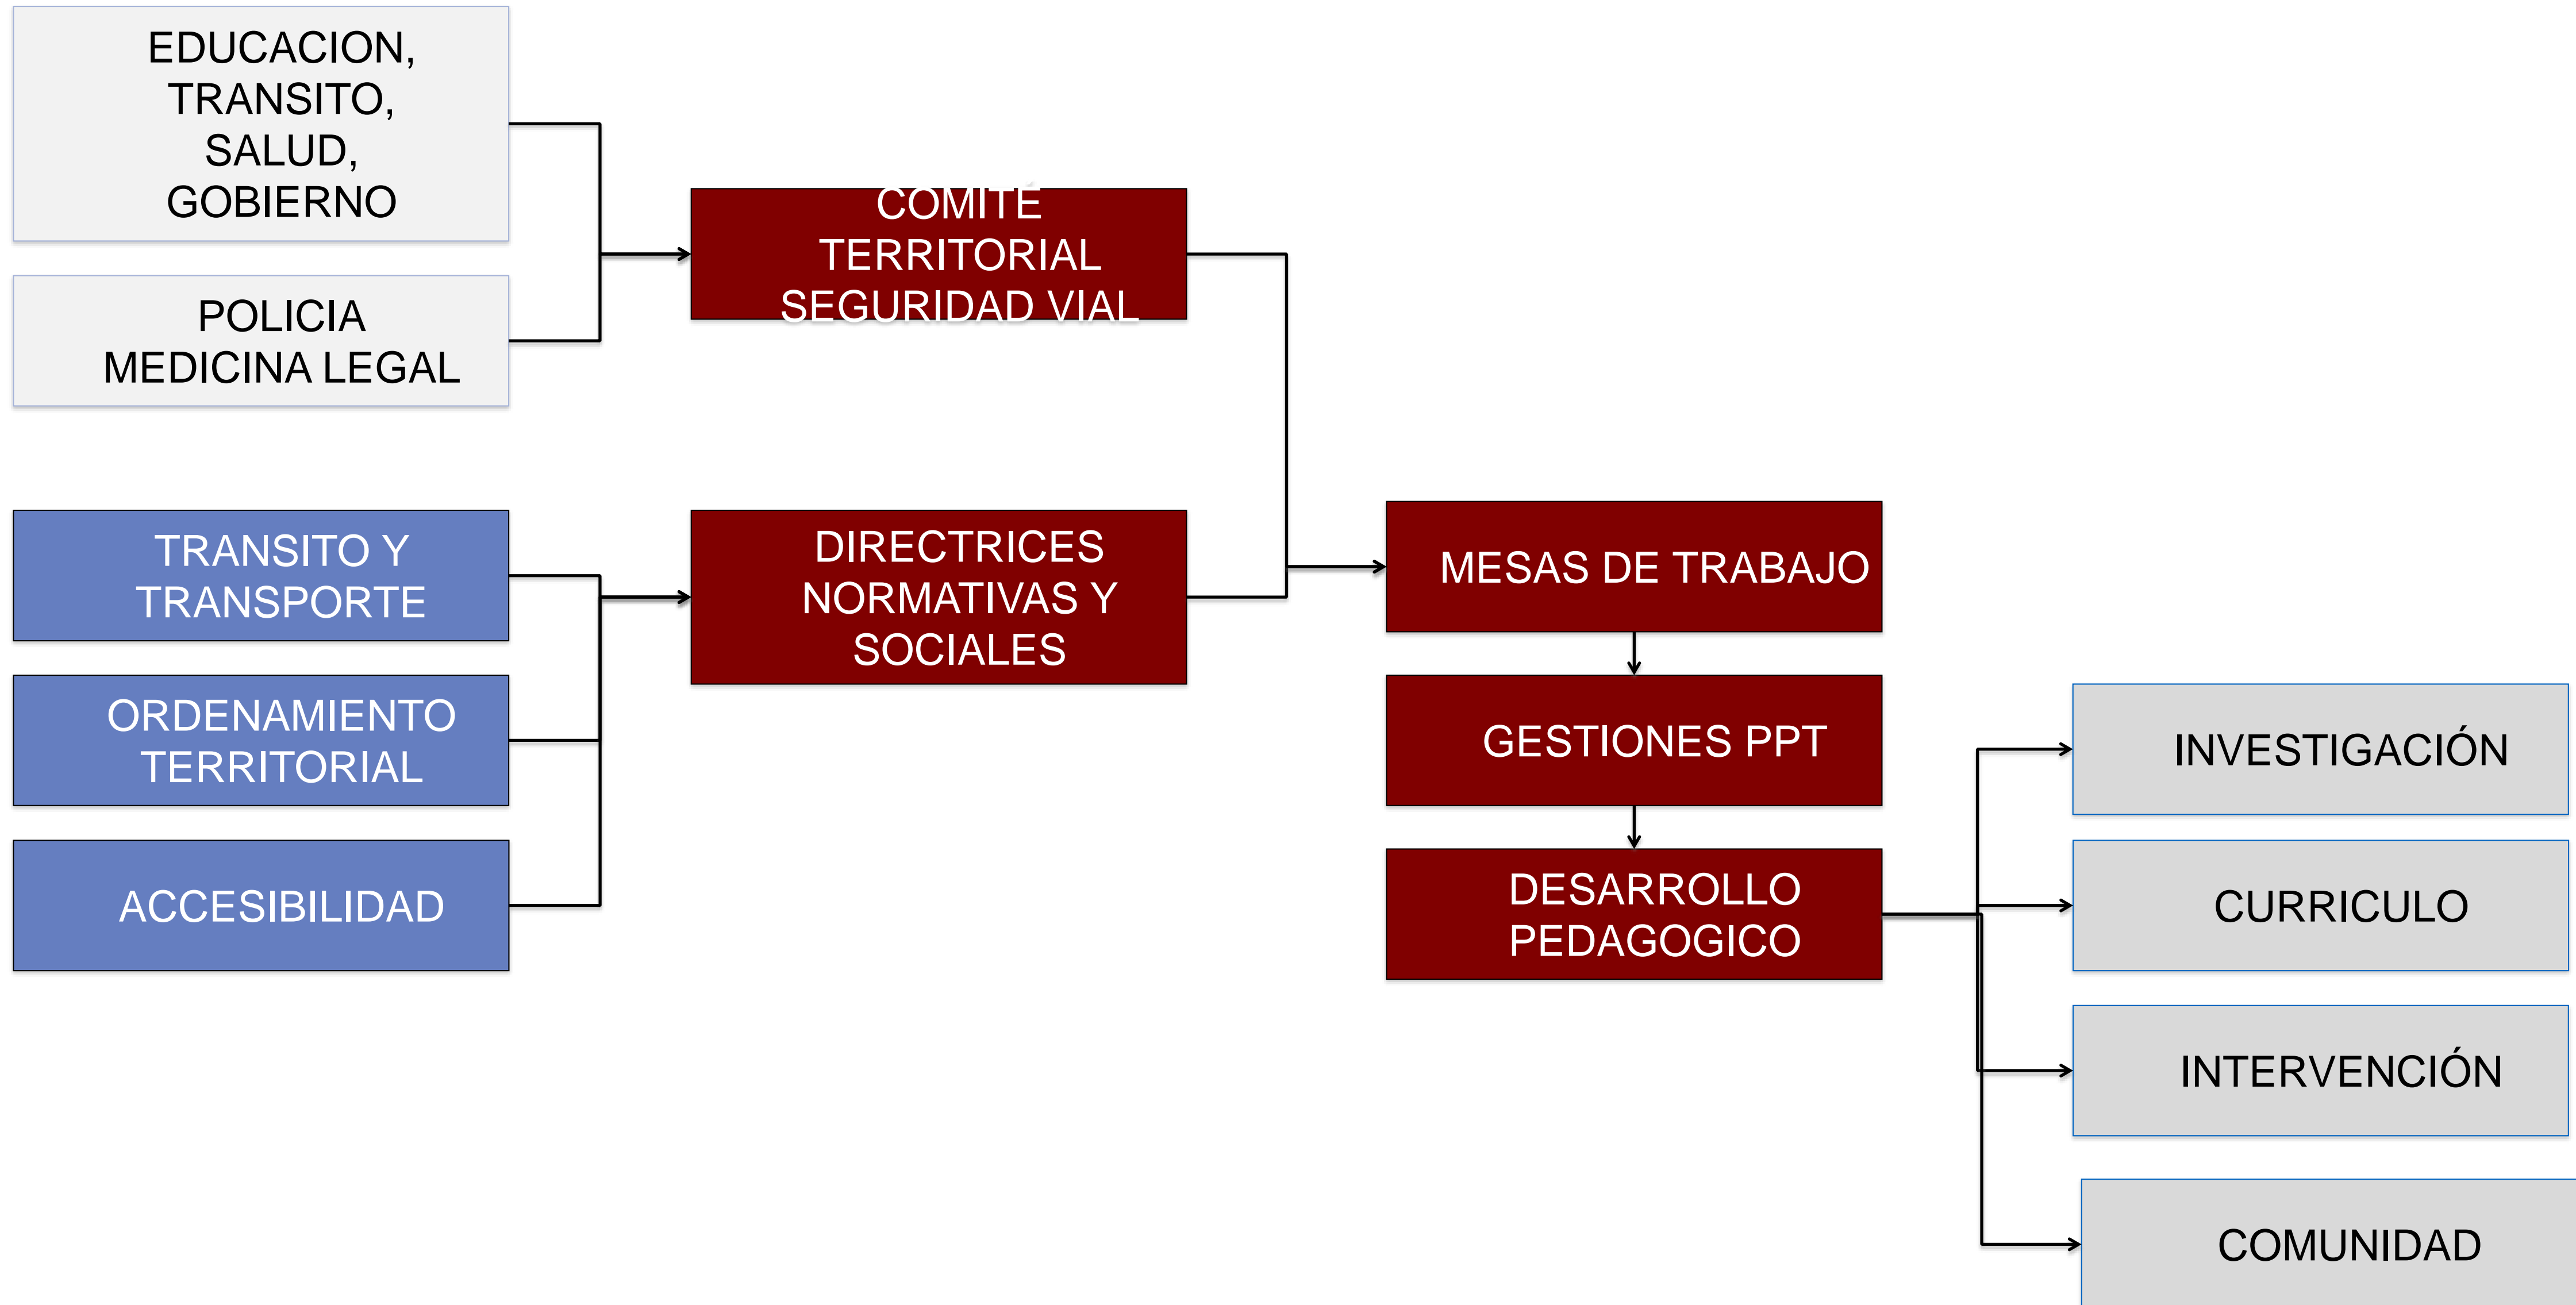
EDUCACION, TRANSITO, SALUD, GOBIERNO

POLICIA MEDICINA LEGAL

COMITÉ TERRITORIAL SEGURIDAD VIAL

TRANSITO Y TRANSPORTE

ORDENAMIENTO TERRITORIAL

ACCESIBILIDAD

DIRECTRICES NORMATIVAS Y SOCIALES

MESAS DE TRABAJO

GESTIONES PPT

DESARROLLO PEDAGOGICO

INVESTIGACIÓN

CURRICULO

INTERVENCIÓN

COMUNIDAD